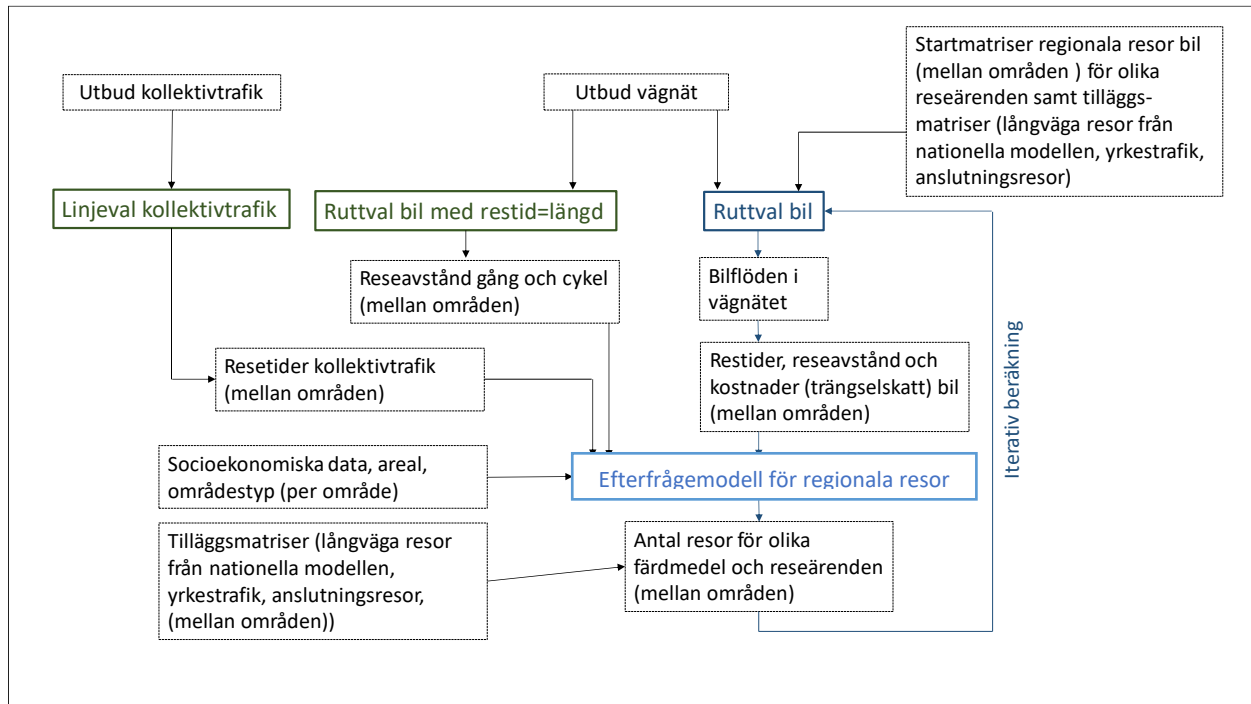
Startmatriser regionala resor bil (mellan områden ) för olika reseärenden samt tilläggs-matriser (långväga resor från nationella modellen, yrkestrafik, anslutningsresor)

Utbud kollektivtrafik

Utbud vägnät

Linjeval kollektivtrafik

Ruttval bil med restid=längd

Ruttval bil

Reseavstånd gång och cykel (mellan områden)

Bilflöden i vägnätet

Iterativ beräkning

Resetider kollektivtrafik (mellan områden)

Restider, reseavstånd och kostnader (trängselskatt) bil (mellan områden)

Socioekonomiska data, areal, områdestyp (per område)

Efterfrågemodell för regionala resor

Tilläggsmatriser (långväga resor från nationella modellen, yrkestrafik, anslutningsresor, (mellan områden))

Antal resor för olika färdmedel och reseärenden (mellan områden)